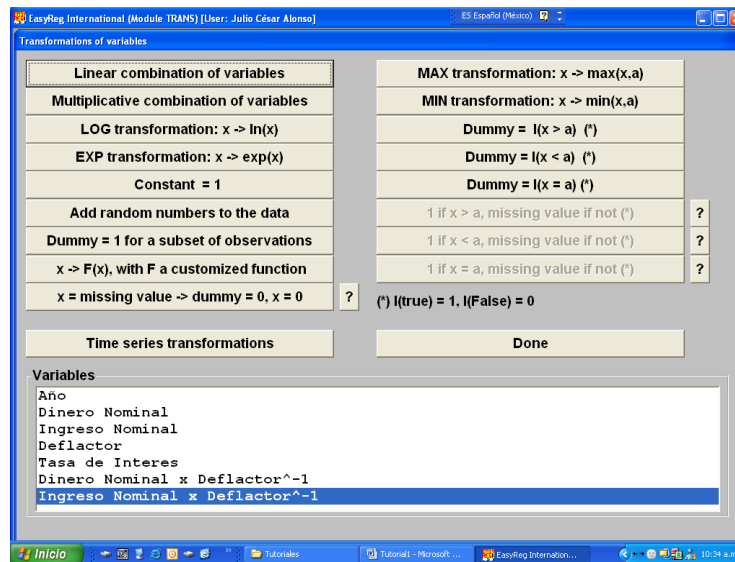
EasyReg International (Module TRANS) [User: Julio César Alonso]
ES Español (México)

Transformations of variables

Linear combination of variables
Multiplicative combination of variables
LOG transformation: x -> ln(x)
EXP transformation: x -> exp(x)
Constant = 1
Add random numbers to the data
Dummy = 1 for a subset of observations
x -> F(x), with F a customized function
x = missing value -> dummy = 0, x = 0
?

MAX transformation: x -> max(x,a)
MIN transformation: x -> min(x,a)
Dummy = I(x > a) (*)
Dummy = I(x < a) (*)
Dummy = I(x = a) (*)
1 if x > a, missing value if not (*)
?
1 if x < a, missing value if not (*)
?
1 if x = a, missing value if not (*)
?
(*) I(true) = 1, I(False) = 0

Time series transformations
Done

Variables
Año
Dinero Nominal
Ingreso Nominal
Deflactor
Tasa de Interes
Dinero Nominal x Deflactor^-1
Ingreso Nominal x Deflactor^-1

Inicio
Tutoriales
Tutorial1 - Microsoft ...
EasyReg Internation...
10:34 a.m